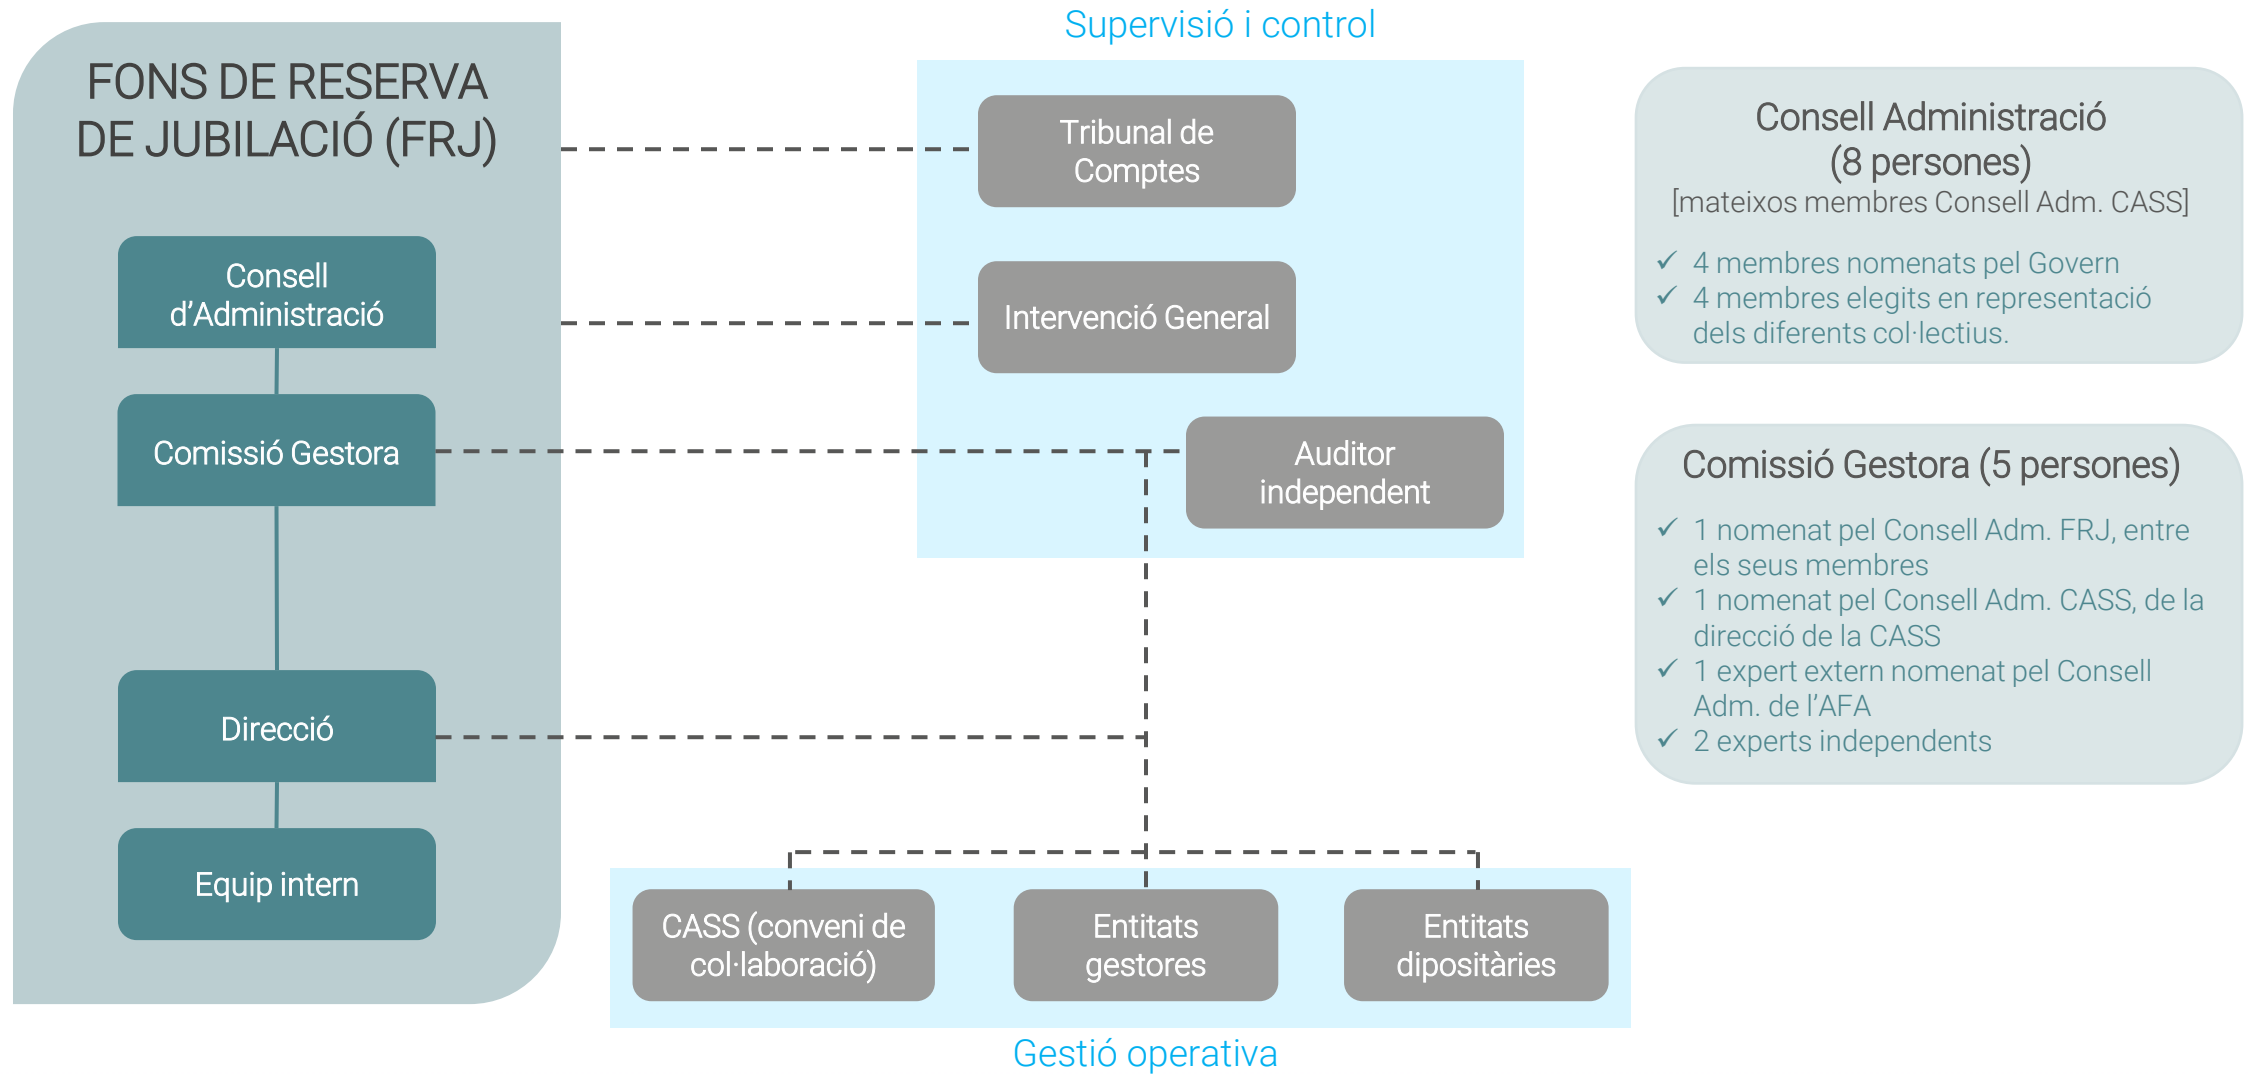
FONS DE RESERVA DE JUBILACIÓ (FRJ)

Consell d'Administració

Comissió Gestora

Direcció

Equip intern

Supervisió i control

Tribunal de Comptes

Intervenció General

Auditor independent

CASS (conveni de col·laboració)

Entitats gestores

Entitats dipositàries

Gestió operativa

Consell Administració (8 persones)
[mateixos membres Consell Adm. CASS]

✓ 4 membres nomenats pel Govern
✓ 4 membres elegits en representació dels diferents col·lectius.

Comissió Gestora (5 persones)

✓ 1 nomenat pel Consell Adm. FRJ, entre els seus membres
✓ 1 nomenat pel Consell Adm. CASS, de la direcció de la CASS
✓ 1 expert extern nomenat pel Consell Adm. de l'AFA
✓ 2 experts independents